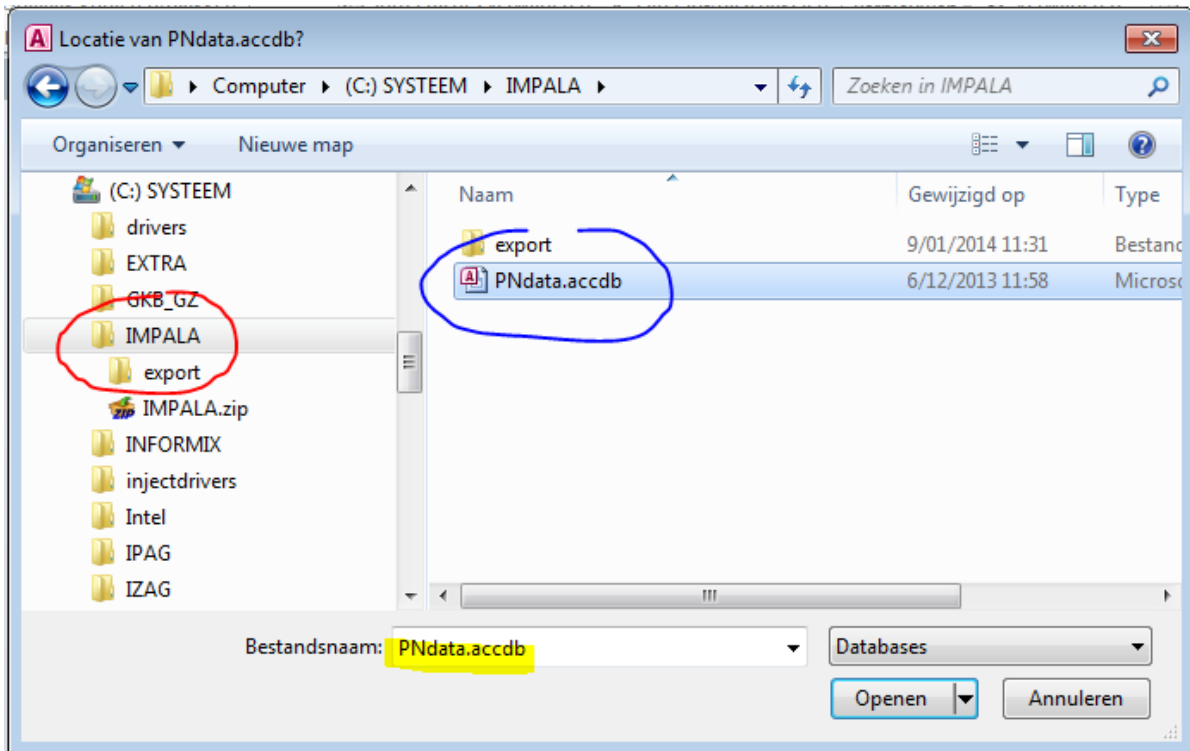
Locatie van PNdata.accdb?

Computer ▸ (C:) SYSTEEM ▸ IMPALA ▸

Zoeken in IMPALA

Organiseren ▾ Nieuwe map

(C:) SYSTEEM
drivers
EXTRA
GKB_GZ
IMPALA
export
IMPALA.zip
INFORMIX
injectdrivers
Intel
IPAG
IZAG

| Naam | Gewijzigd op | Type |
|---|---|---|
| export | 9/01/2014 11:31 | Bestanc |
| PNdata.accdb | 6/12/2013 11:58 | Microsc |

Bestandsnaam: PNdata.accdb

Databases

Openen

Annuleren